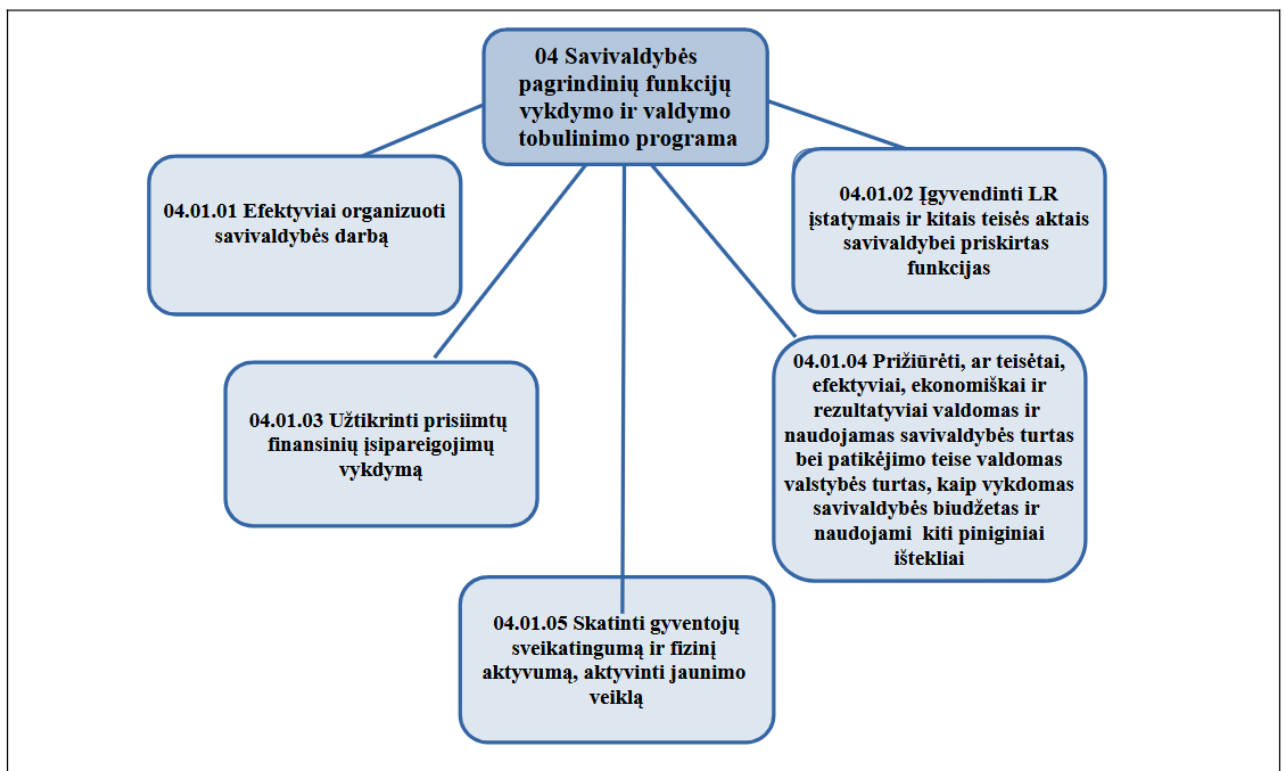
04 Savivaldybės pagrindinių funkcijų vykdymo ir valdymo tobulinimo programa

04.01.01 Efektyviai organizuoti savivaldybės darbą

04.01.02 Įgyvendinti LR įstatymais ir kitais teisės aktais savivaldybei priskirtas funkcijas

04.01.03 Užtikrinti prisiimtų finansinių įsipareigojimų vykdymą

04.01.04 Prižiūrėti, ar teisėtai, efektyviai, ekonomiškai ir rezultatyviai valdomas ir naudojamas savivaldybės turtas bei patikėjimo teise valdomas valstybės turtas, kaip vykdomas savivaldybės biudžetas ir naudojami kiti piniginiai ištekliai

04.01.05 Skatinti gyventojų sveikatingumą ir fizinį aktyvumą, aktyvinti jaunimo veiklą